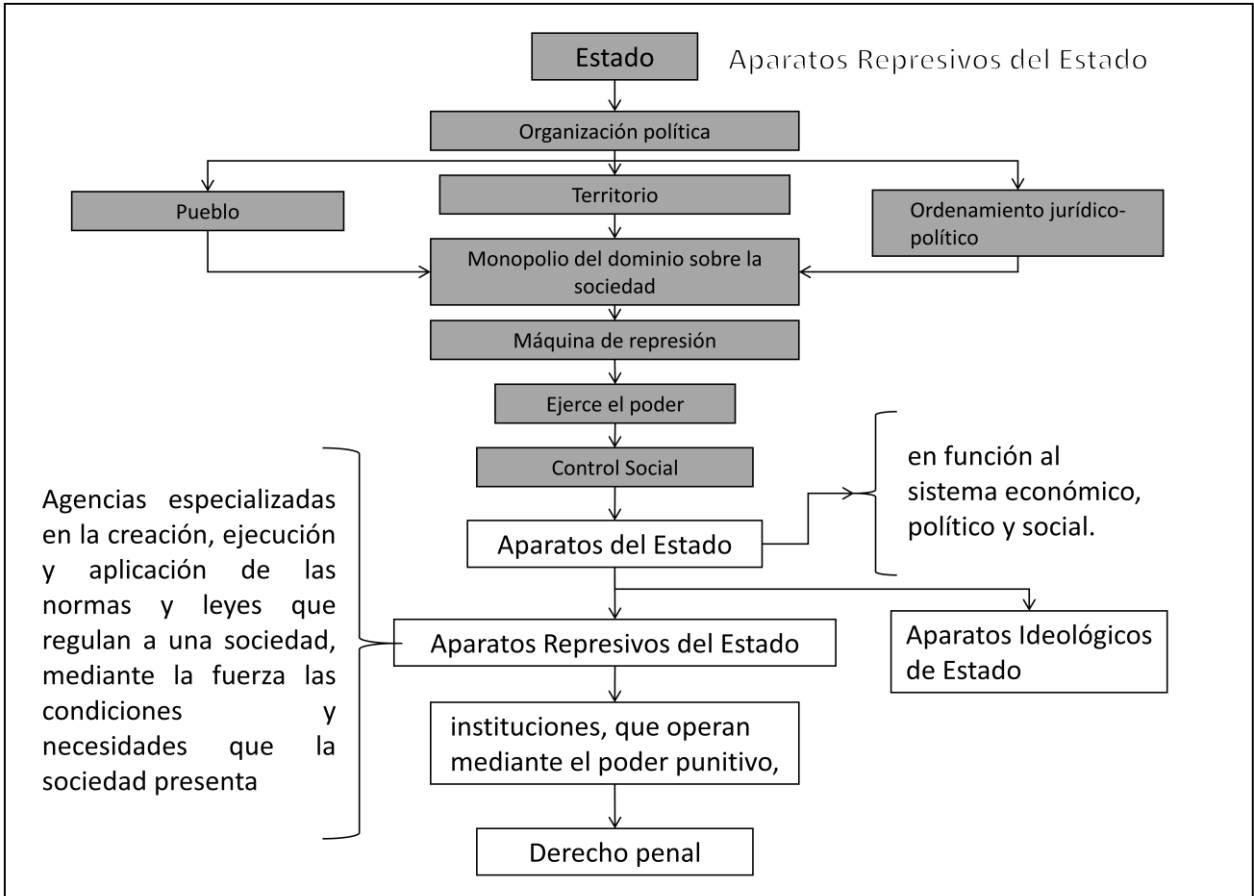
Estado

Aparatos Represivos del Estado

Organización política

Pueblo

Territorio

Ordenamiento jurídico-político

Monopolio del dominio sobre la sociedad

Máquina de represión

Ejerce el poder

Control Social

en función al sistema económico, político y social.

Agencias especializadas en la creación, ejecución y aplicación de las normas y leyes que regulan a una sociedad, mediante la fuerza las condiciones y necesidades que la sociedad presenta

Aparatos del Estado

Aparatos Represivos del Estado

Aparatos Ideológicos de Estado

instituciones, que operan mediante el poder punitivo,

Derecho penal